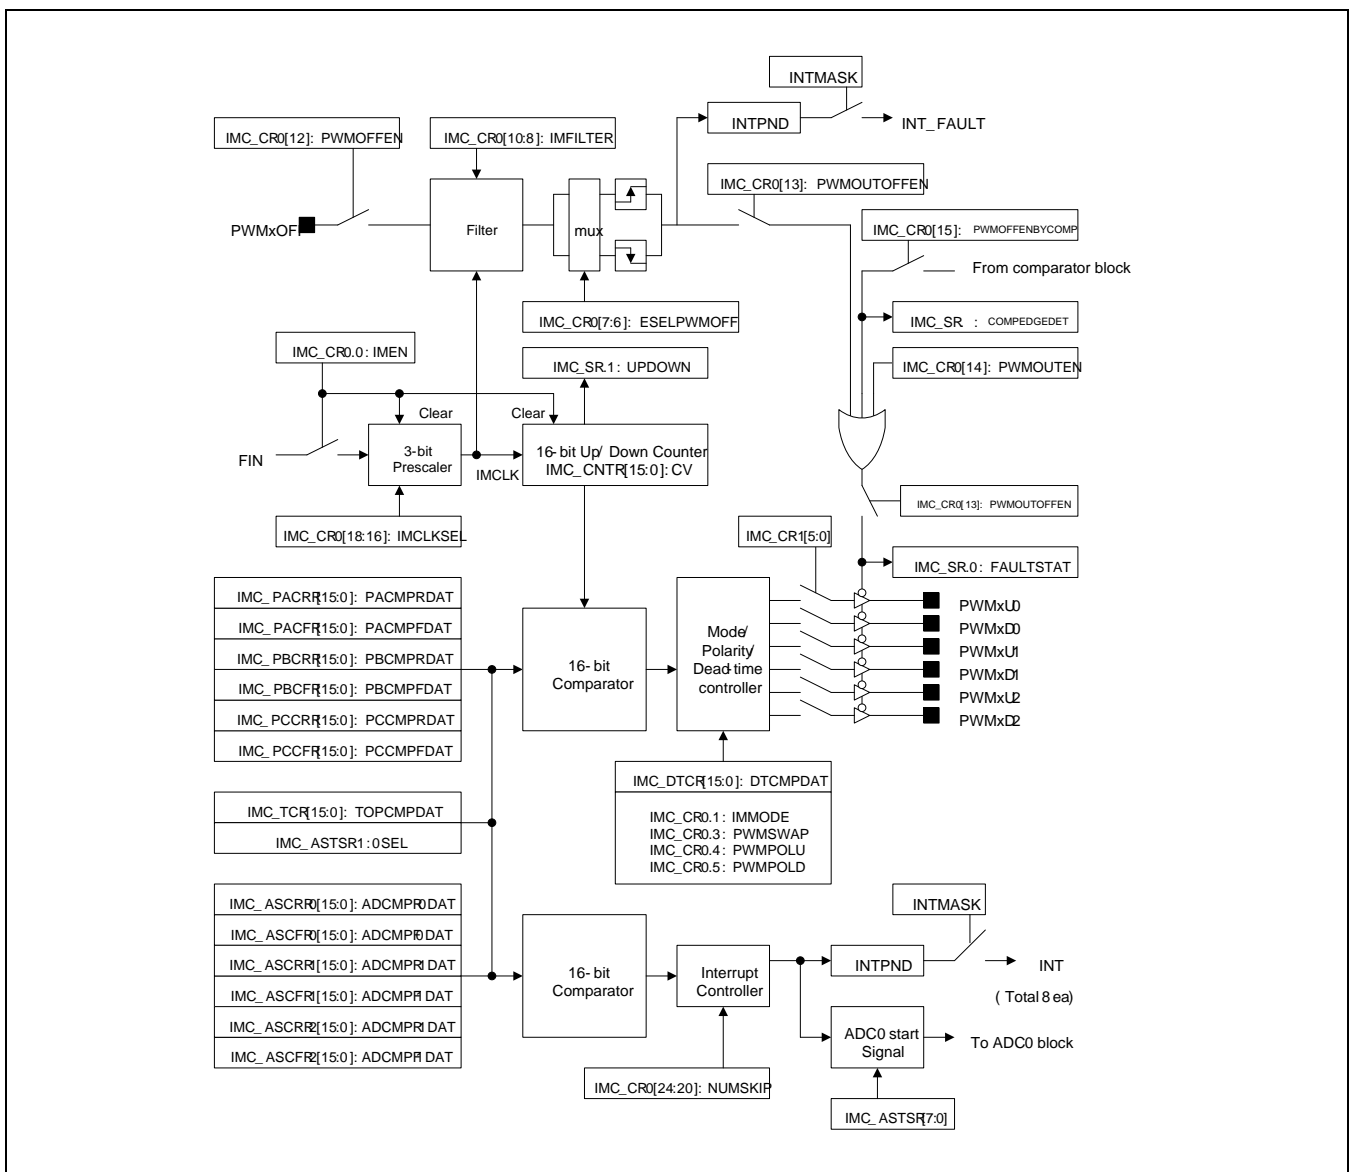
INTMASK

INTPND

INT_FAULT

IMC_CR0[12]: PWMOFFEN

IMC_CR0[10:8]: IMFILTER

IMC_CR0[13]: PWMOUTOFFEN

PWMxOFF

Filter

mux

IMC_CR0[15]: PWMOFFENBYCOMP

From comparator block

IMC_CR0[7:6]: ESELPWMOFF

IMC_SR : COMPEDGEDET

IMC_CR0.0: IMEN

IMC_SR.1: UPDOWN

IMC_CR0[14]: PWMOUTEN

Clear

Clear

FIN

3-bit Prescaler

IMCLK

16-bit Up/ Down Counter IMC_CNTR[15:0]: CV

IMC_CR0[13]: PWMOUTOFFEN

IMC_CR0[18:16]: IMCLKSEL

IMC_CR1[5:0]

IMC_SR.0: FAULTSTAT

IMC_PACRR[15:0]: PACMPRDAT

IMC_PACFR[15:0]: PACMPFDAT

IMC_PBCRR[15:0]: PBCMPRDAT

IMC_PBCFR[15:0]: PBCMPFDAT

IMC_PCCRR[15:0]: PCCMPRDAT

IMC_PCCFR[15:0]: PCCMPFDAT

16-bit Comparator

Mode/ Polarity/ Dead-time controller

PWMxU0

PWMxD0

PWMxU1

PWMxD1

PWMxU2

PWMxD2

IMC_DTCR[15:0]: DTCMPDAT

IMC_CR0.1: IMMODE
IMC_CR0.3: PWMSWAP
IMC_CR0.4: PWMPOLU
IMC_CR0.5: PWMPOLD

IMC_TCR[15:0]: TOPCMPDAT

IMC_ASTSR1:0SEL

IMC_ASCRR0[15:0]: ADCMPR0DAT

IMC_ASCFR0[15:0]: ADCMPF0DAT

IMC_ASCRR1[15:0]: ADCMPR1DAT

IMC_ASCFR1[15:0]: ADCMPF1DAT

IMC_ASCRR2[15:0]: ADCMPR1DAT

IMC_ASCFR2[15:0]: ADCMPF1DAT

INTMASK

16-bit Comparator

Interrupt Controller

INTPND

INT

( Total 8 ea)

ADC0 start Signal

To ADC0 block

IMC_CR0[24:20]: NUMSKIP

IMC_ASTSR[7:0]